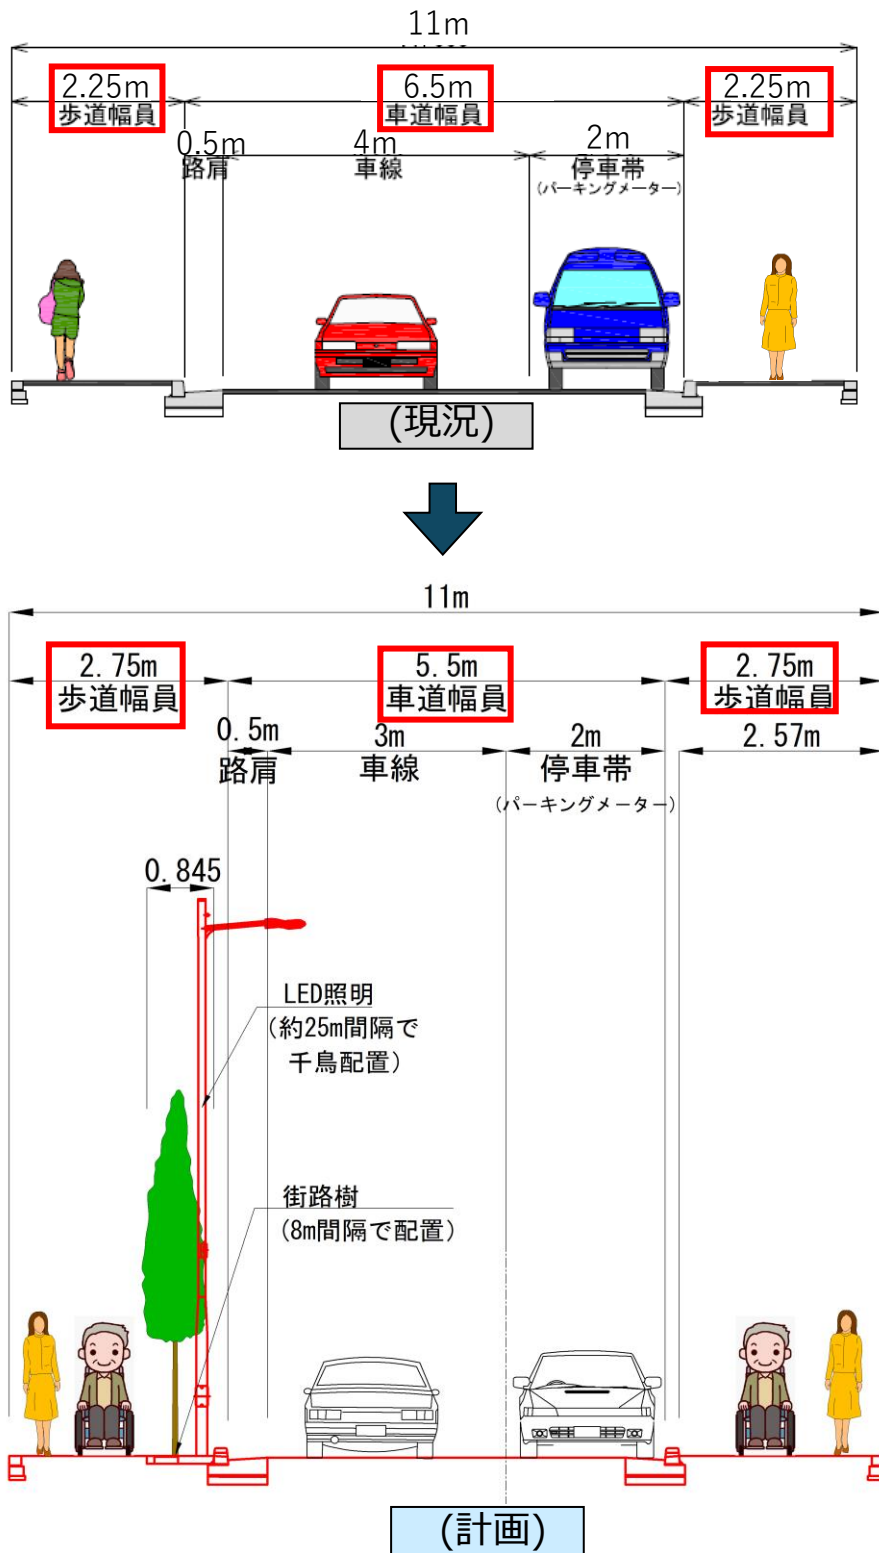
11m

2.25m
歩道幅員

6.5m
車道幅員

2.25m
歩道幅員

0.5m
路肩

4m
車線

2m
停車帯
(パーキングメーター)

(現況)

11m

2.75m
歩道幅員

5.5m
車道幅員

2.75m
歩道幅員

0.5m
路肩

3m
車線

2m
停車帯
(パーキングメーター)

2.57m

0.845

LED照明
(約25m間隔で
千鳥配置)

街路樹
(8m間隔で配置)

(計画)